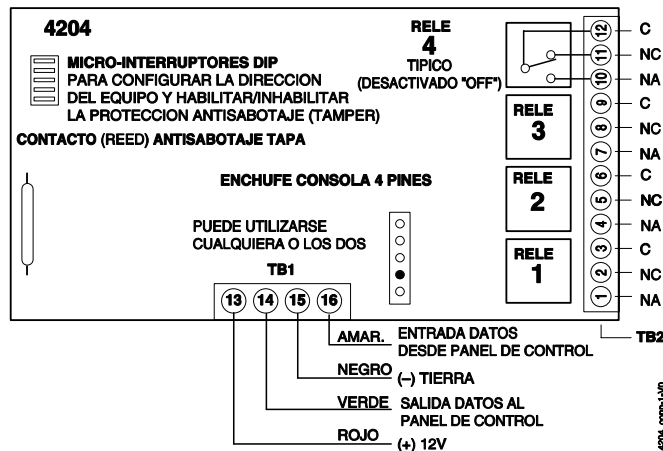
4204

RELE
4
TIPICO
(DESACTIVADO "OFF")

MICRO-INTERRUPTORES DIP
PARA CONFIGURAR LA DIRECCION
DEL EQUIPO Y HABILITAR/INHABILITAR
LA PROTECCION ANTISABOTAJE (TAMPER)

CONTACTO (REED) ANTISABOTAJE TAPA

RELE
3

RELE
2

RELE
1

ENCHUFE CONSOLA 4 PINES

PUEDE UTILIZARSE
CUALQUIERA O LOS DOS

TB1

13 14 15 16

12 C
11 NC
10 NA
9 C
8 NC
7 NA
6 C
5 NC
4 NA
3 C
2 NC
1 NA

TB2

AMAR. ENTRADA DATOS DESDE PANEL DE CONTROL

NEGRO (–) TIERRA

VERDE SALIDA DATOS AL PANEL DE CONTROL

ROJO (+) 12V

4204-conn-1-V0